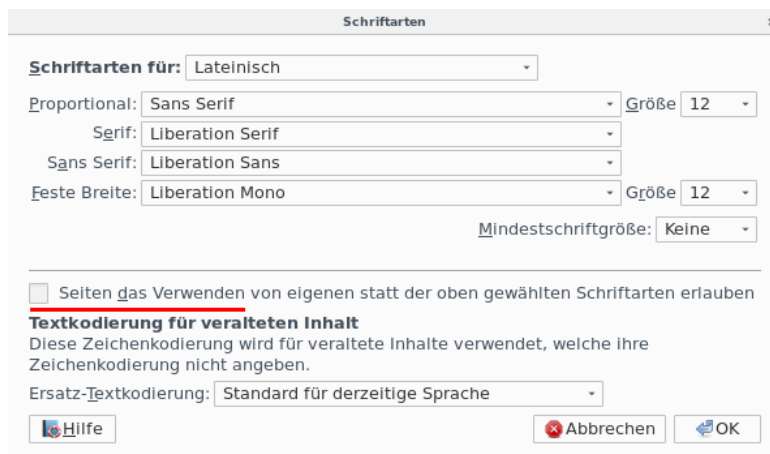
Schriftarten

Schriftarten für: Lateinisch

Proportional: Sans Serif Größe 12

Serif: Liberation Serif

Sans Serif: Liberation Sans

Feste Breite: Liberation Mono Größe 12

Mindestschriftgröße: Keine

Seiten das Verwenden von eigenen statt der oben gewählten Schriftarten erlauben

Textkodierung für veralteten Inhalt

Diese Zeichenkodierung wird für veraltete Inhalte verwendet, welche ihre Zeichenkodierung nicht angeben.

Ersatz-Textkodierung: Standard für derzeitige Sprache

Hilfe

Abbrechen

OK